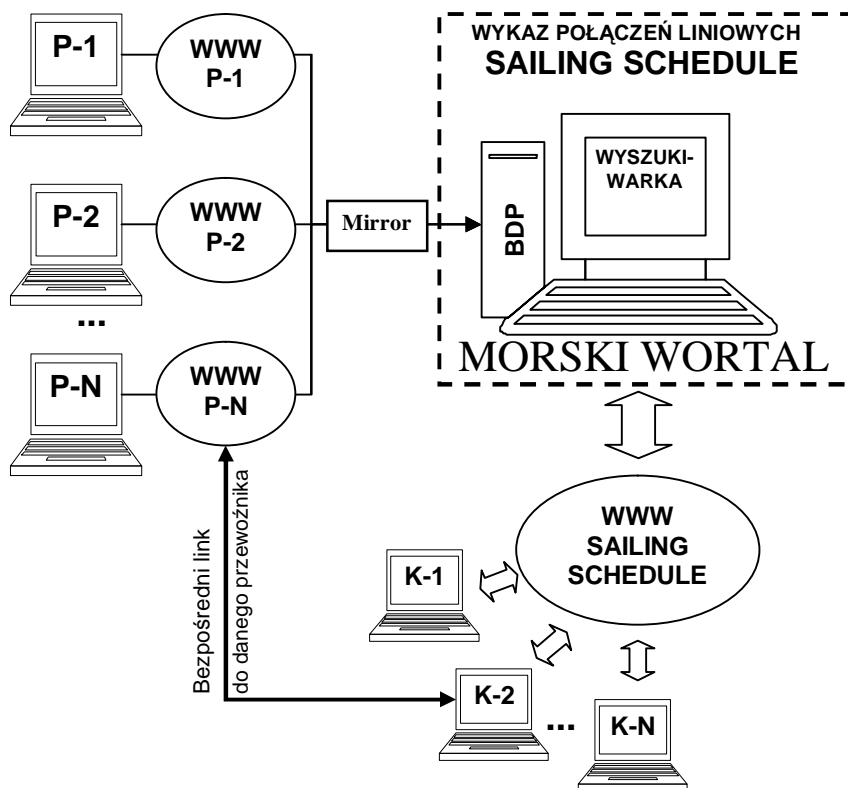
P-1

WWW
P-1

P-2

WWW
P-2

...

P-N

WWW
P-N

Mirror

WYKAZ POŁĄCZEŃ LINIOWYCH
SAILING SCHEDULE

BDP

WYSZUKI-
WARKA

MORSKI WORTAL

Bezpośredni link
do danego przewoźnika

WWW
SAILING
SCHEDULE

K-1

K-2

...

K-N